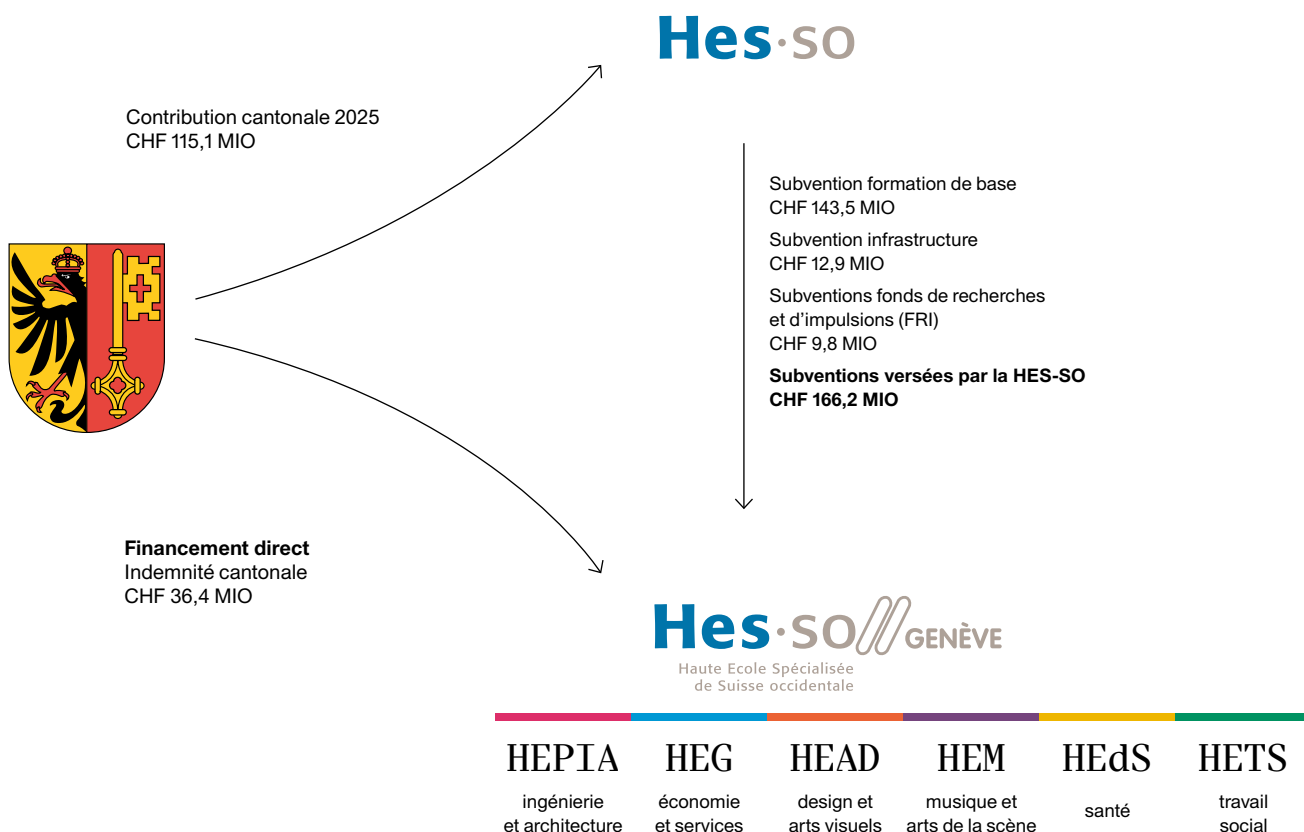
Hes·SO

Contribution cantonale 2025
CHF 115,1 MIO

Subvention formation de base
CHF 143,5 MIO

Subvention infrastructure
CHF 12,9 MIO

Subventions fonds de recherches et d'impulsions (FRI)
CHF 9,8 MIO

**Subventions versées par la HES-SO**
**CHF 166,2 MIO**

**Financement direct**
Indemnité cantonale
CHF 36,4 MIO

Hes·SO GENÈVE
Haute Ecole Spécialisée de Suisse occidentale

| HEPIA | HEG | HEAD | HEM | HEdS | HETS |
|---|---|---|---|---|---|
| ingénierie et architecture | économie et services | design et arts visuels | musique et arts de la scène | santé | travail social |